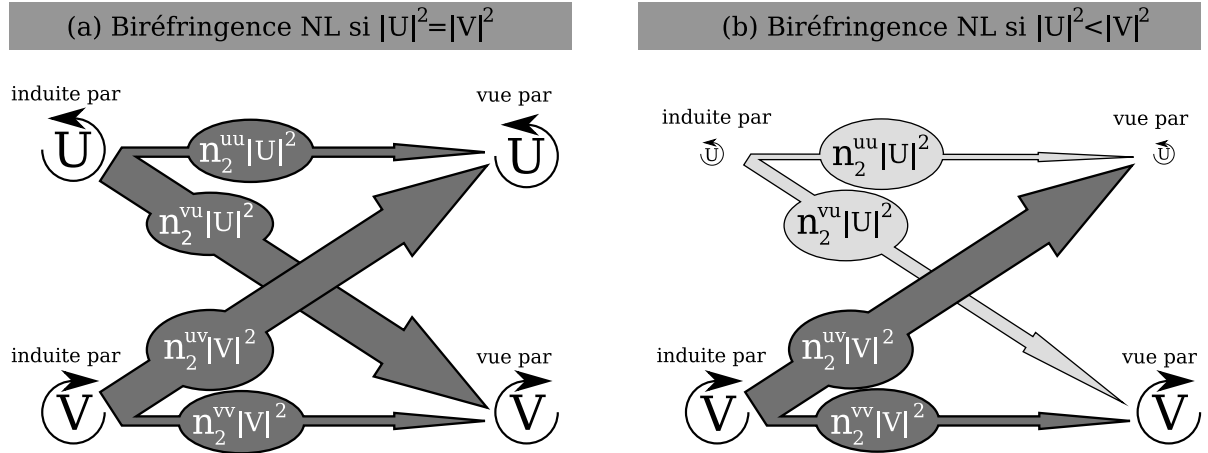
(a) Biréfringence NL si $|U|^2=|V|^2$

induite par
U
$n_2^{uu}|U|^2$
vue par
U
$n_2^{vu}|U|^2$
$n_2^{uv}|V|^2$
induite par
V
$n_2^{vv}|V|^2$
vue par
V

(b) Biréfringence NL si $|U|^2<|V|^2$

induite par
U
$n_2^{uu}|U|^2$
vue par
U
$n_2^{vu}|U|^2$
$n_2^{uv}|V|^2$
induite par
V
$n_2^{vv}|V|^2$
vue par
V